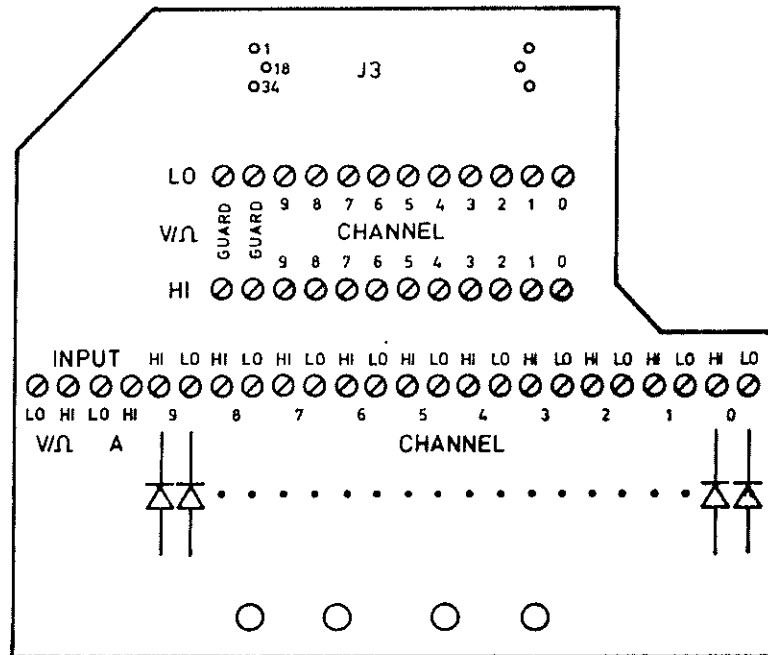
1
18
34
J3

LO

GUARD GUARD 9 8 7 6 5 4 3 2 1 0

V/Ω CHANNEL

9 8 7 6 5 4 3 2 1 0

HI

INPUT HI LO HI LO HI LO HI LO HI LO HI LO HI LO HI LO HI LO HI LO

LO HI LO HI 9 8 7 6 5 4 3 2 1 0

V/Ω A CHANNEL